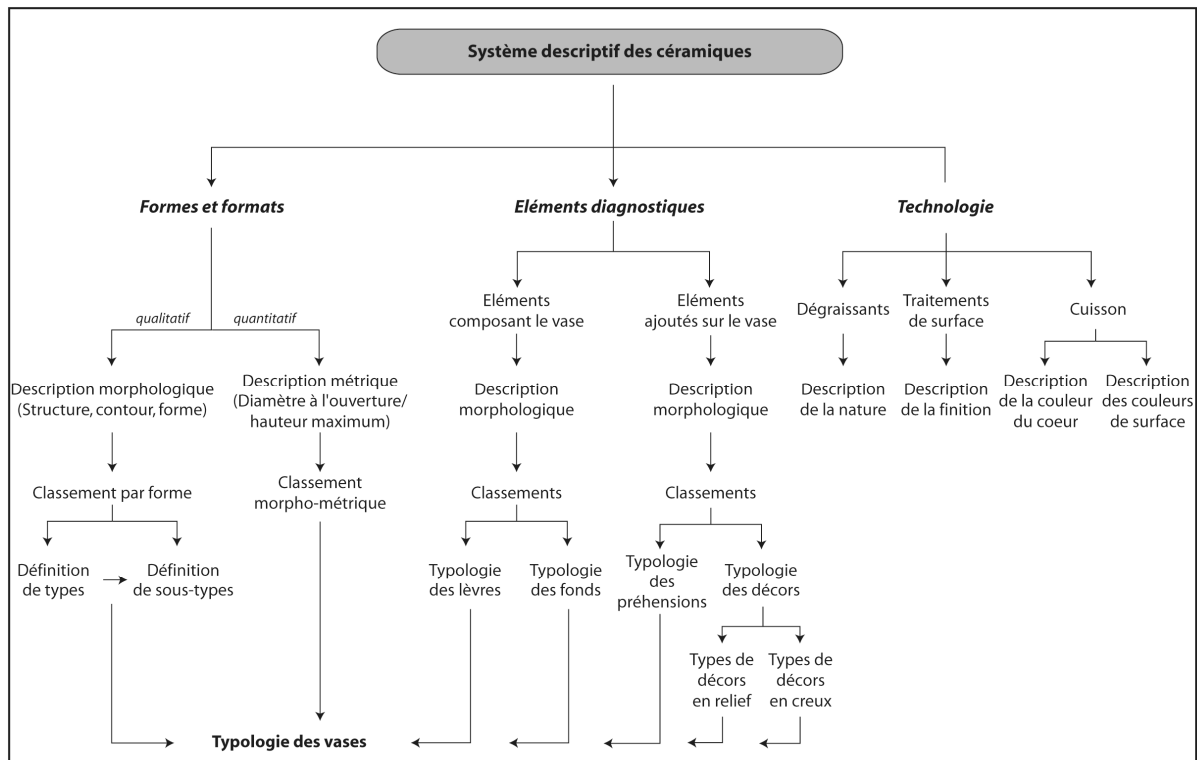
Système descriptif des céramiques

Formes et formats

qualitatif

quantitatif

Description morphologique (Structure, contour, forme)

Classement par forme

Définition de types

Définition de sous-types

Description métrique (Diamètre à l'ouverture/ hauteur maximum)

Classement morpho-métrique

Eléments diagnostiques

Eléments composant le vase

Description morphologique

Classements

Typologie des lèvres

Typologie des fonds

Eléments ajoutés sur le vase

Description morphologique

Classements

Typologie des préhensions

Typologie des décors

Types de décors en relief

Types de décors en creux

Technologie

Dégraissants

Description de la nature

Traitements de surface

Description de la finition

Cuisson

Description de la couleur du coeur

Description des couleurs de surface

Typologie des vases